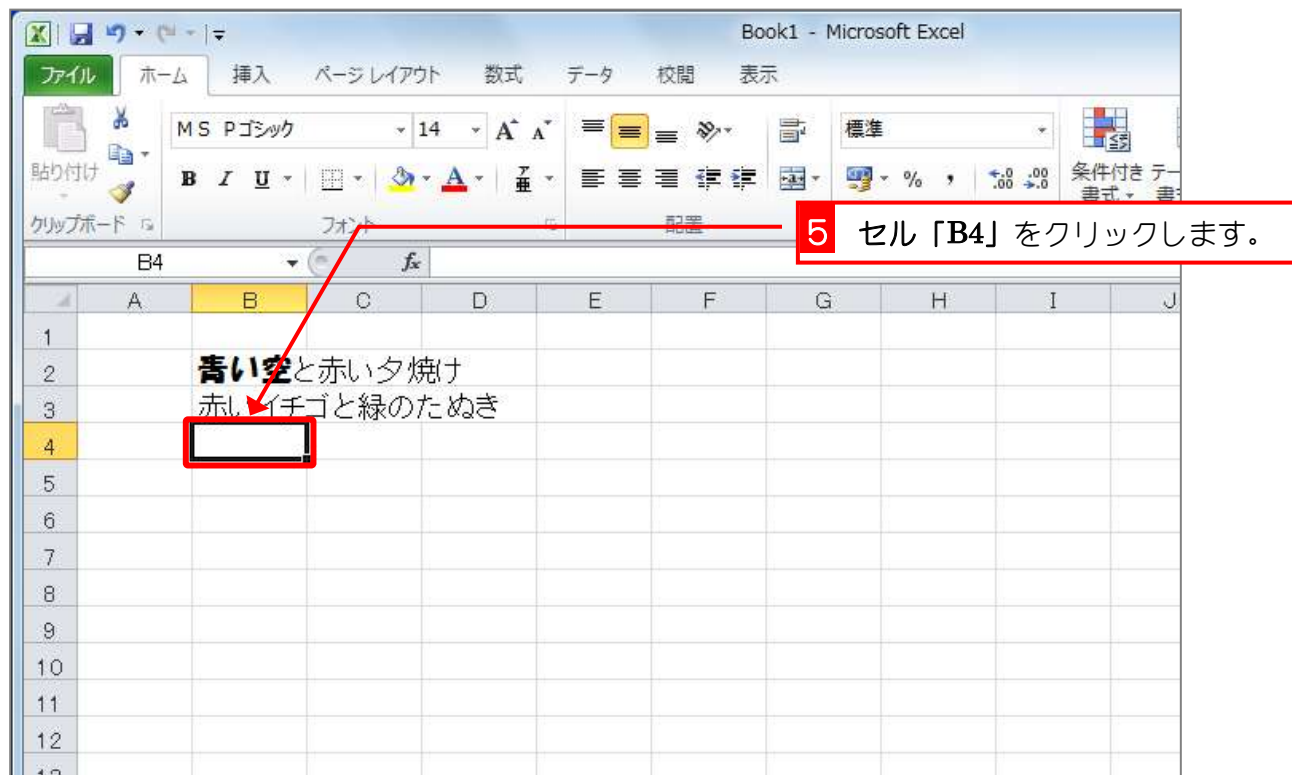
Book1 - Microsoft Excel

ファイル ホーム 挿入 ページ レイアウト 数式 データ 校閲 表示

貼り付け
MS Pゴシック 14
B I U
標準
%
条件付き 書式
クリップボード フォント 配置

5 セル「B4」をクリックします。

B4 $f_x$

| | A | B | C | D | E | F | G | H | I | J |
|---|---|---|---|---|---|---|---|---|---|---|
| 1 | | | | | | | | | | |
| 2 | | 青い空と赤い夕焼け | | | | | | | | |
| 3 | | 赤いイチゴと緑のたぬき | | | | | | | | |
| 4 | | | | | | | | | | |
| 5 | | | | | | | | | | |
| 6 | | | | | | | | | | |
| 7 | | | | | | | | | | |
| 8 | | | | | | | | | | |
| 9 | | | | | | | | | | |
| 10 | | | | | | | | | | |
| 11 | | | | | | | | | | |
| 12 | | | | | | | | | | |